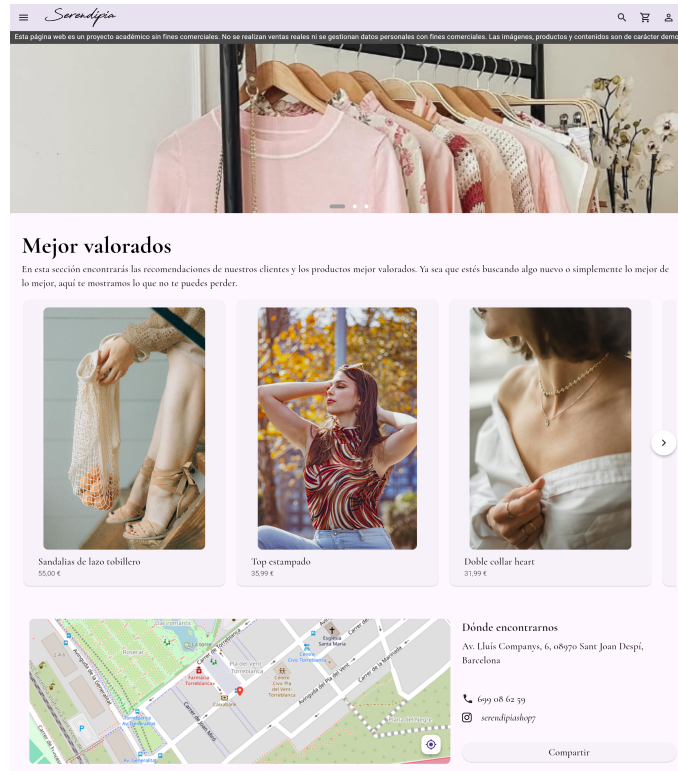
Serendipia

Esta página web es un proyecto académico sin fines comerciales. No se realizan ventas reales ni se gestionan datos personales con fines comerciales. Las imágenes, productos y contenidos son de carácter demo

Mejor valorados

En esta sección encontrarás las recomendaciones de nuestros clientes y los productos mejor valorados. Ya sea que estés buscando algo nuevo o simplemente lo mejor de lo mejor, aquí te mostramos lo que no te puedes perder.

Sandalias de lazo tobillero
55,00 €

Top estampado
35,99 €

Doble collar heart
31,99 €

Rosaleda
Avinguda de la Generalitat
Carrer de Torreblanca
Plaça del Verdi
Farmàcia Torreblanca
Centre Cívic Pla del Vent - Torreblanca
Església Santa Maria
Avinguda del Pla del Vent
Carrer de la Marineta
Carrer de Sant Martí
Caixabank
Plaça del Pla del Vent
Av. Generalitat

Dónde encontrarnos

Av. Lluís Companys, 6, 08970 Sant Joan Despí, Barcelona

699 08 62 59

serendipiashop7

Compartir